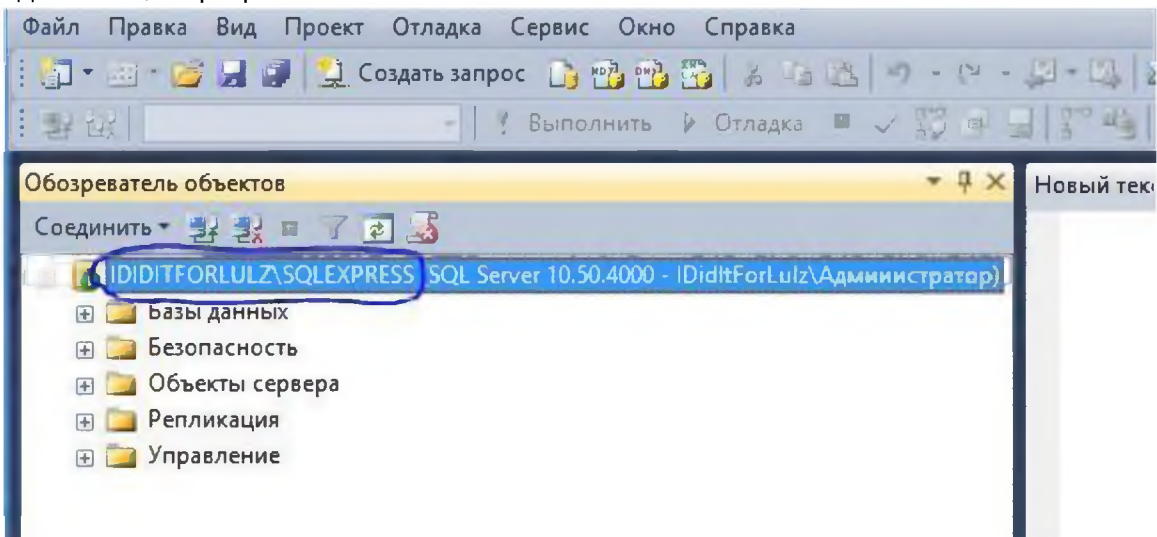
Файл Правка Вид Проект Отладка Сервис Окно Справка

Создать запрос

Выполнить Отладка

Обозреватель объектов

Новый тек

Соединить

IDIDITFORLULZ\SQLEXPRESS (SQL Server 10.50.4000 - IDidItForLulz\Администратор)

Базы данных

Безопасность

Объекты сервера

Репликация

Управление